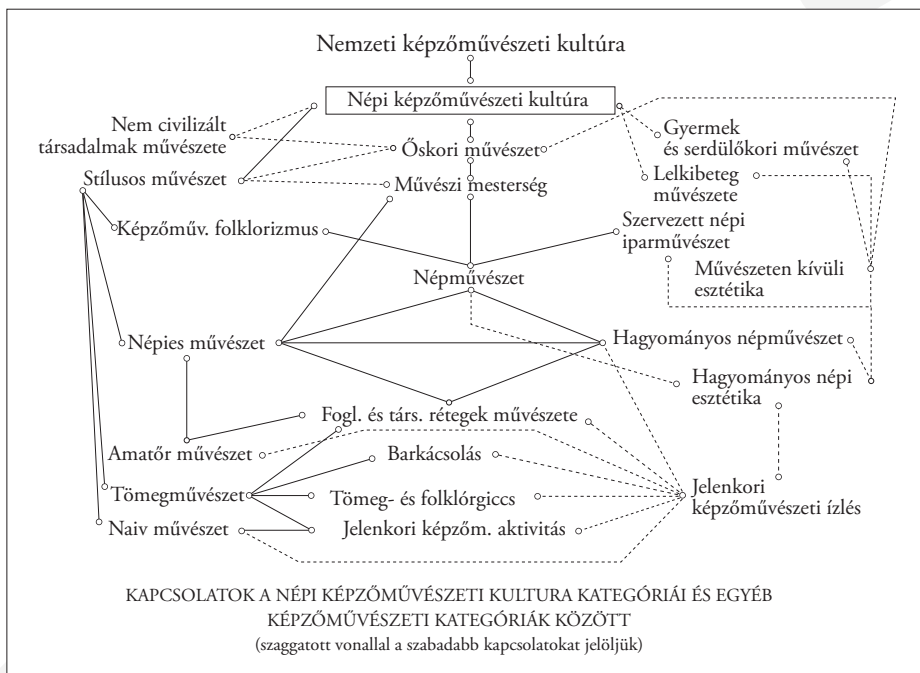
Nemzeti képzőművészeti kultúra

Népi képzőművészeti kultúra

Nem civilizált társadalmak művészete

Őskori művészet

Gyermek és serdülőkori művészet

Stílusos művészet

Művészi mesterség

Lelkibeteg művészete

Képzőműv. folklorizmus

Szervezett népi iparművészet

Népművészet

Művészeten kívüli esztétika

Népies művészet

Hagyományos népművészet

Hagyományos népi esztétika

Fogl. és társ. rétegek művészete

Amatőr művészet

Barkácsolás

Tömegművészet

Tömeg- és folklórgiccs

Jelenkori képzőművészeti ízlés

Naiv művészet

Jelenkori képzőm. aktivitás

KAPCSOLATOK A NÉPI KÉPZŐMŰVÉSZETI KULTURA KATEGÓRIÁI ÉS EGYÉB KÉPZŐMŰVÉSZETI KATEGÓRIÁK KÖZÖTT
(szaggatott vonallal a szabadabb kapcsolatokat jelöljük)